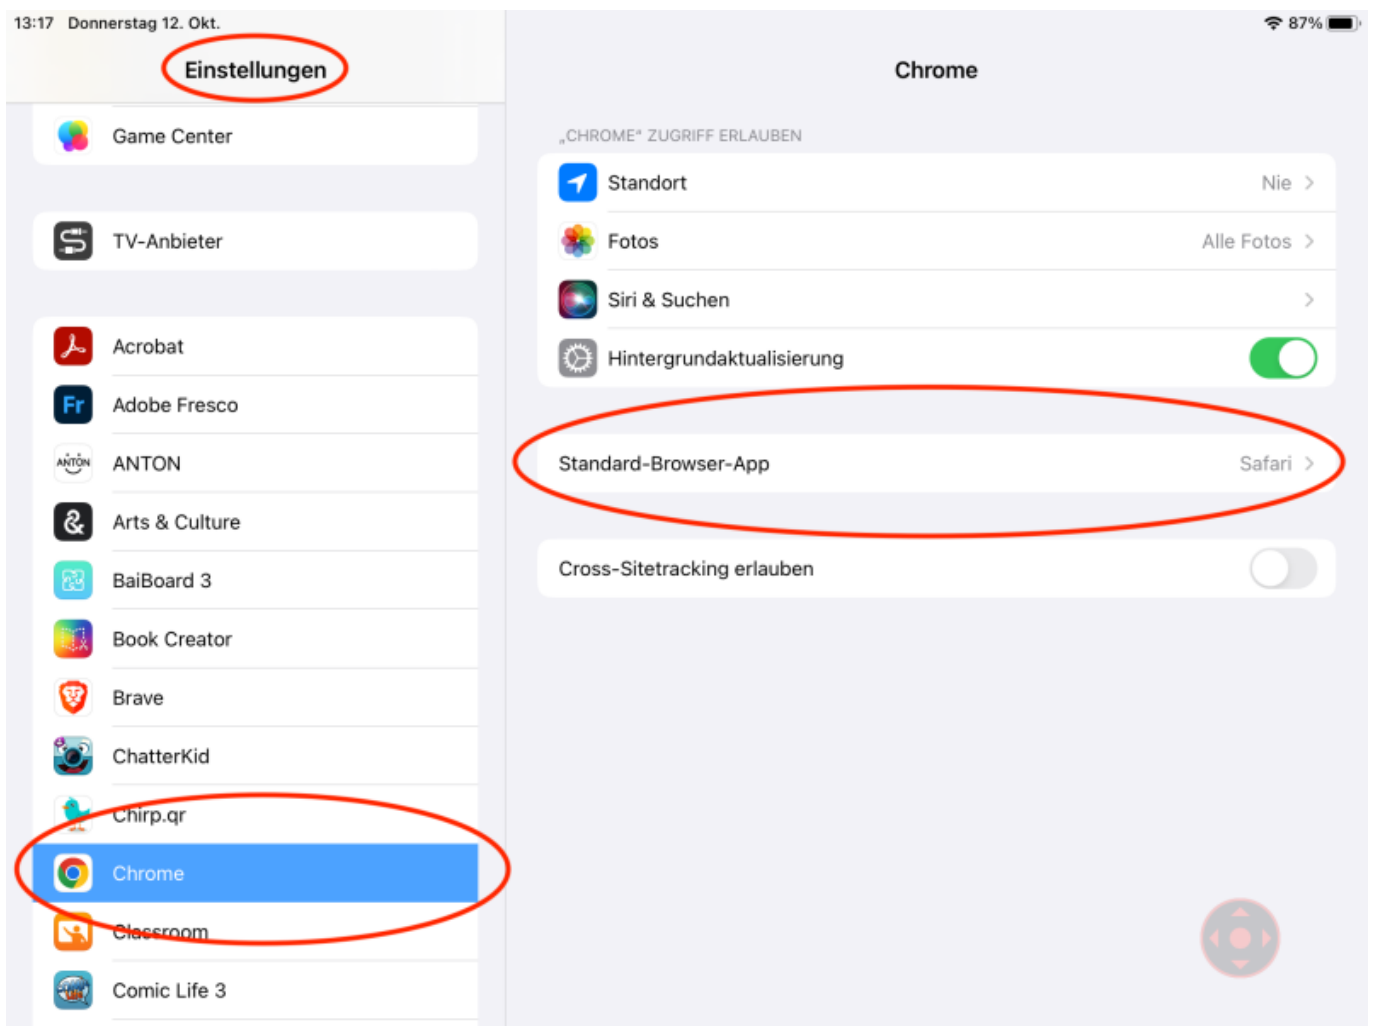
13:17 Donnerstag 12. Okt.

87%

Einstellungen

Game Center

TV-Anbieter

Acrobat

Adobe Fresco

ANTON

Arts & Culture

BaiBoard 3

Book Creator

Brave

ChatterKid

Chirp.qr

Chrome

Classroom

Comic Life 3

Chrome

„CHROME“ ZUGRIFF ERLAUBEN

Standort Nie

Fotos Alle Fotos

Siri & Suchen

Hintergrundaktualisierung

Standard-Browser-App Safari

Cross-Sitetracking erlauben